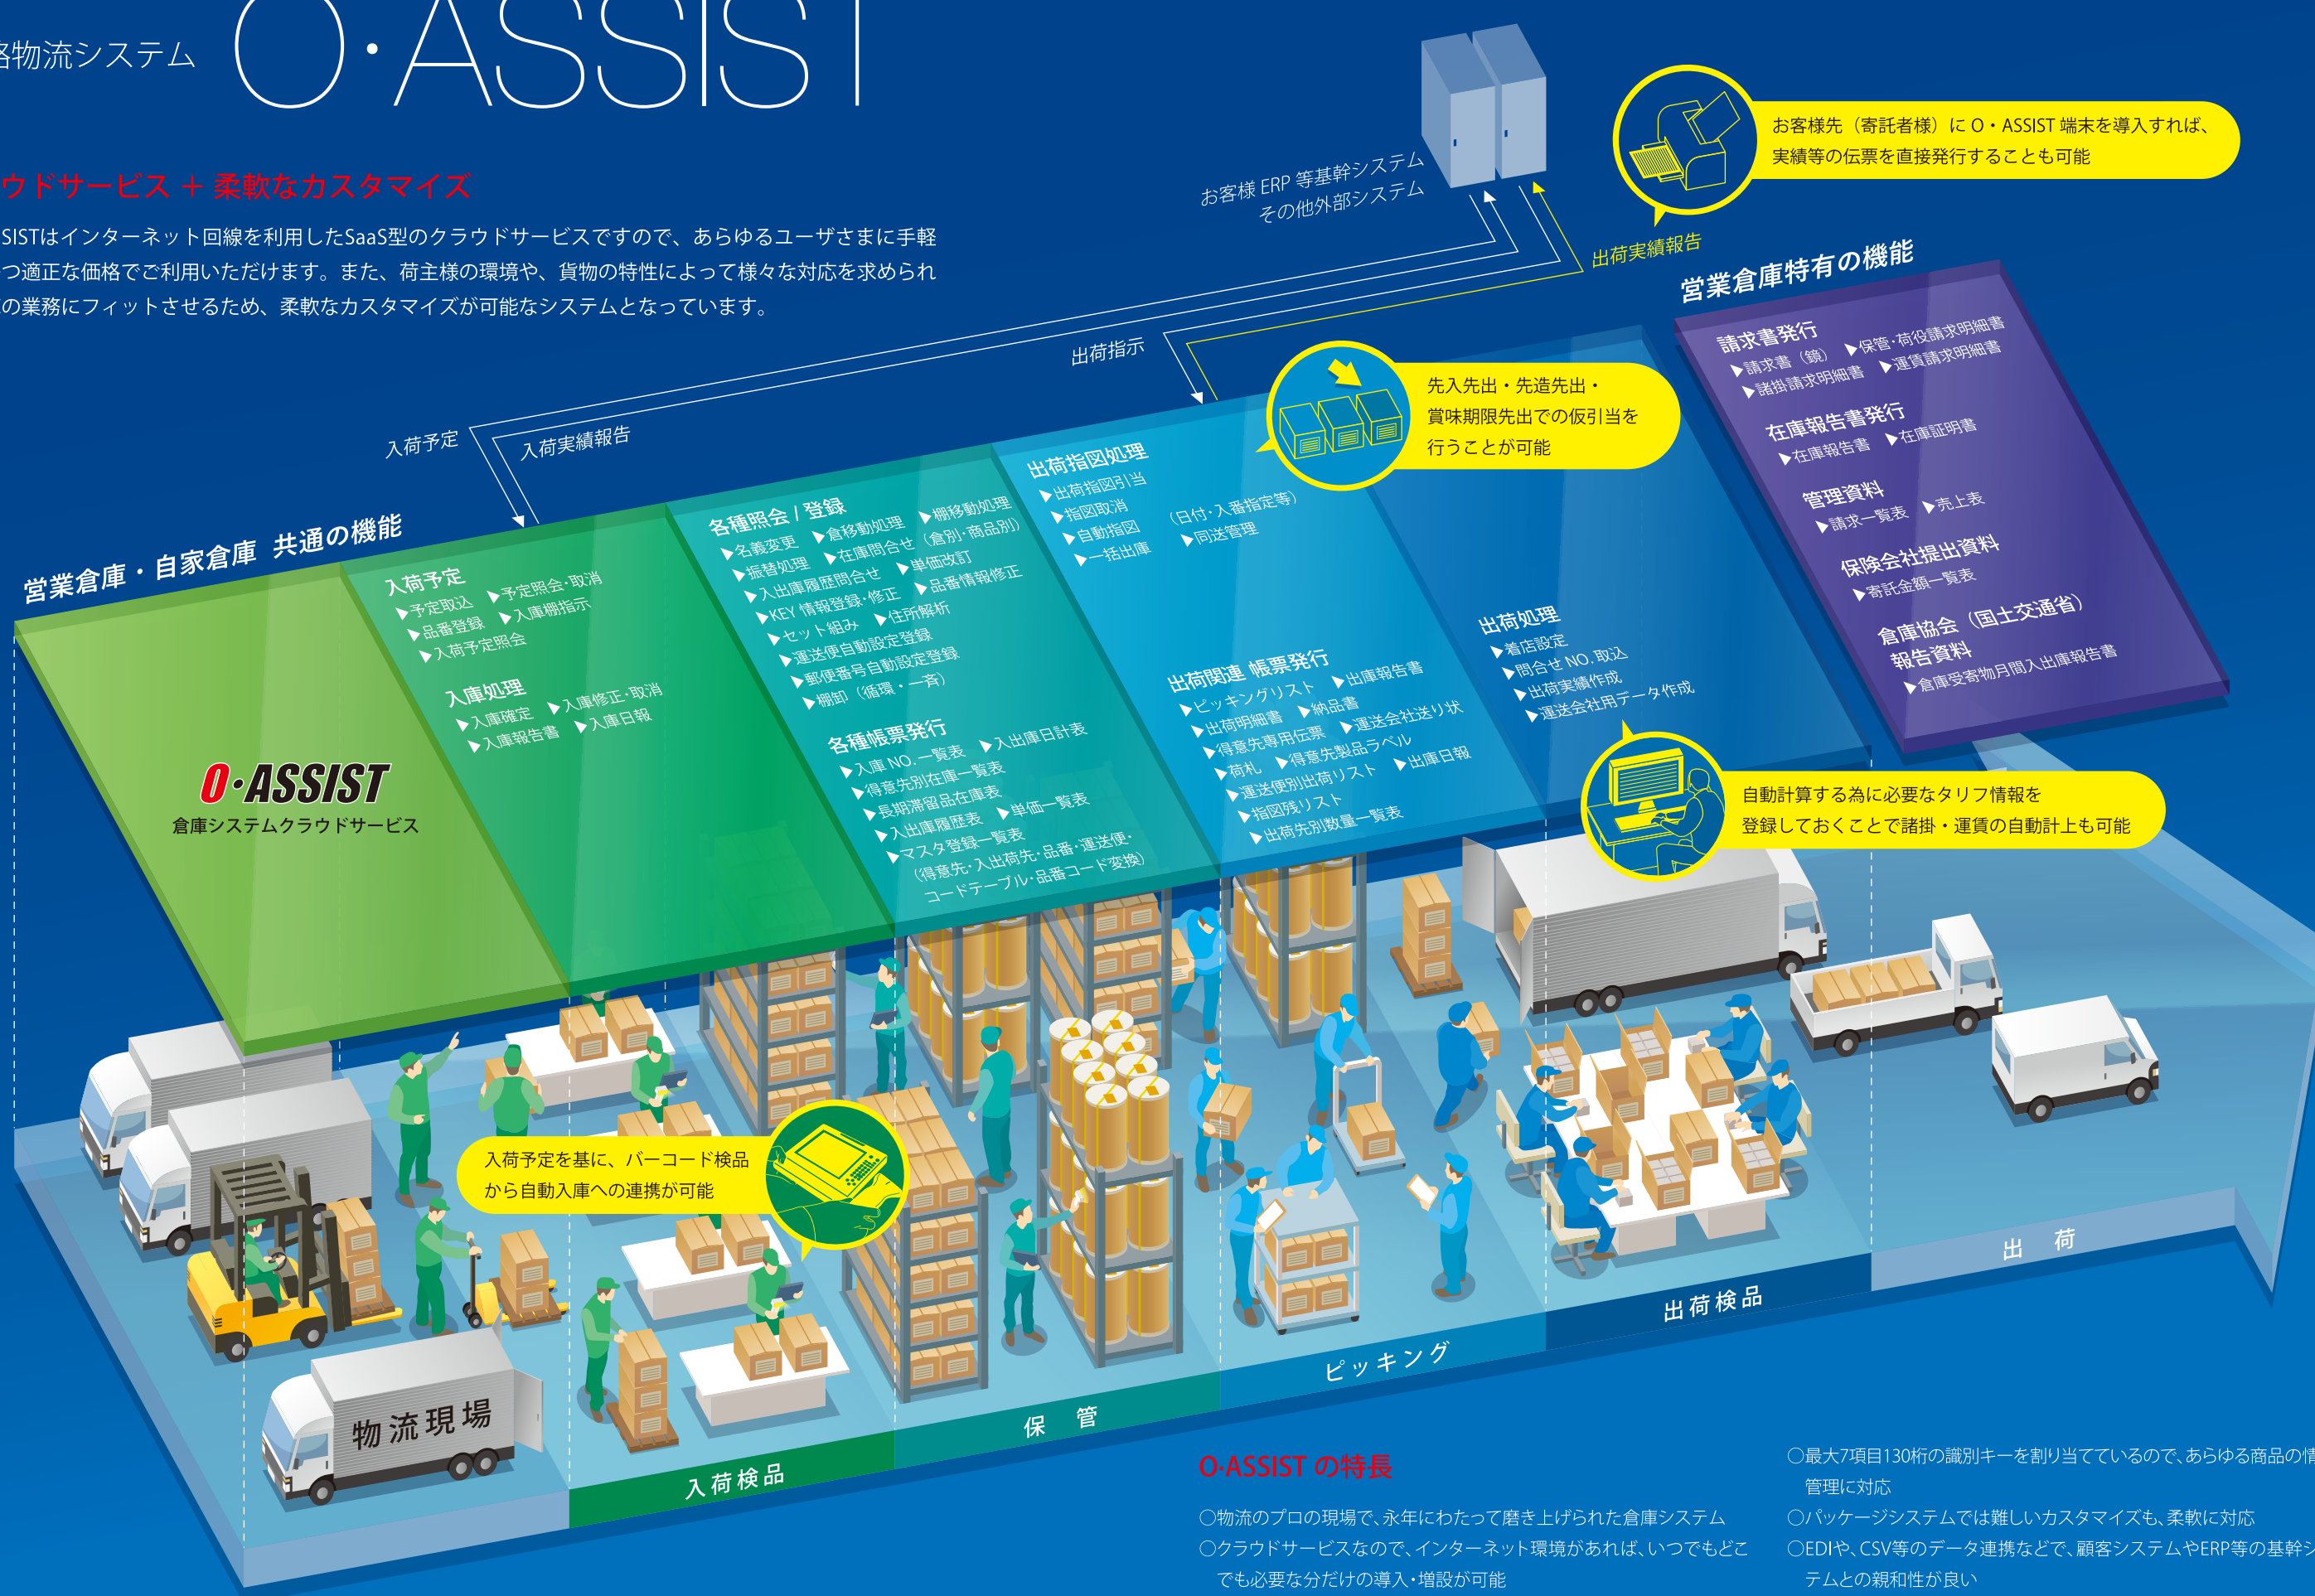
各物流システム O·ASSIST

ウドサービス ＋ 柔軟なカスタマイズ

SISTはインターネット回線を利用したSaaS型のクラウドサービスですので、あらゆるユーザさまに手軽つ適正な価格でご利用いただけます。また、荷主様の環境や、貨物の特性によって様々な対応を求められの業務にフィットさせるため、柔軟なカスタマイズが可能なシステムとなっています。

お客様 ERP 等基幹システム
その他外部システム

お客様先（寄託者様）に O・ASSIST 端末を導入すれば、実績等の伝票を直接発行することも可能

出荷実績報告

営業倉庫特有の機能

請求書発行
▶請求書（鏡） ▶保管·荷役請求明細書
▶諸掛請求明細書 ▶運賃請求明細書

在庫報告書発行
▶在庫報告書 ▶在庫証明書

管理資料
▶請求一覧表 ▶売上表

保険会社提出資料
▶寄託金額一覧表

倉庫協会（国土交通省）報告資料
▶倉庫受寄物月間入出庫報告書

出荷指示

先入先出・先造先出・賞味期限先出での仮引当を行うことが可能

入荷予定
入荷実績報告

営業倉庫・自家倉庫 共通の機能

入荷予定
▶予定取込 ▶予定照会·取消
▶品番登録 ▶入庫棚指示
▶入荷予定照会

入庫処理
▶入庫確定 ▶入庫修正·取消
▶入庫報告書 ▶入庫日報

各種照会 / 登録
▶名義変更 ▶倉移動処理 ▶棚移動処理
▶振替処理 ▶在庫問合せ（倉別·商品別）
▶入出庫履歴問合せ ▶単価改訂
▶KEY 情報登録·修正 ▶品番情報修正
▶セット組み ▶住所解析
▶運送便自動設定登録
▶郵便番号自動設定登録
▶棚卸（循環・一斉）

各種帳票発行
▶入庫 NO.一覧表 ▶入出庫日計表
▶得意先別在庫一覧表
▶長期滞留品在庫表 ▶単価一覧表
▶入出庫履歴表
▶マスタ登録一覧表
（得意先·入出荷先·品番·運送便·コードテーブル·品番コード変換）

出荷指図処理
▶出荷指図引当
▶指図取消 （日付·入番指定等）
▶自動指図 ▶同送管理
▶一括出庫

出荷関連 帳票発行
▶ピッキングリスト ▶出庫報告書
▶出荷明細書 ▶納品書
▶得意先専用伝票 ▶運送会社送り状
▶荷札 ▶得意先製品ラベル
▶運送便別出荷リスト ▶出庫日報
▶指図残リスト
▶出荷先別数量一覧表

出荷処理
▶着店設定
▶問合せ NO.取込
▶出荷実績作成
▶運送会社用データ作成

自動計算する為に必要なタリフ情報を登録しておくことで諸掛・運賃の自動計上も可能

O·ASSIST
倉庫システムクラウドサービス

入荷予定を基に、バーコード検品から自動入庫への連携が可能

物流現場

入荷検品　保管　ピッキング　出荷検品　出荷

O·ASSIST の特長

○物流のプロの現場で、永年にわたって磨き上げられた倉庫システム
○クラウドサービスなので、インターネット環境があれば、いつでもどこでも必要な分だけの導入·増設が可能

○最大7項目130桁の識別キーを割り当てているので、あらゆる商品の情管理に対応
○パッケージシステムでは難しいカスタマイズも、柔軟に対応
○EDIや、CSV等のデータ連携などで、顧客システムやERP等の基幹シテムとの親和性が良い